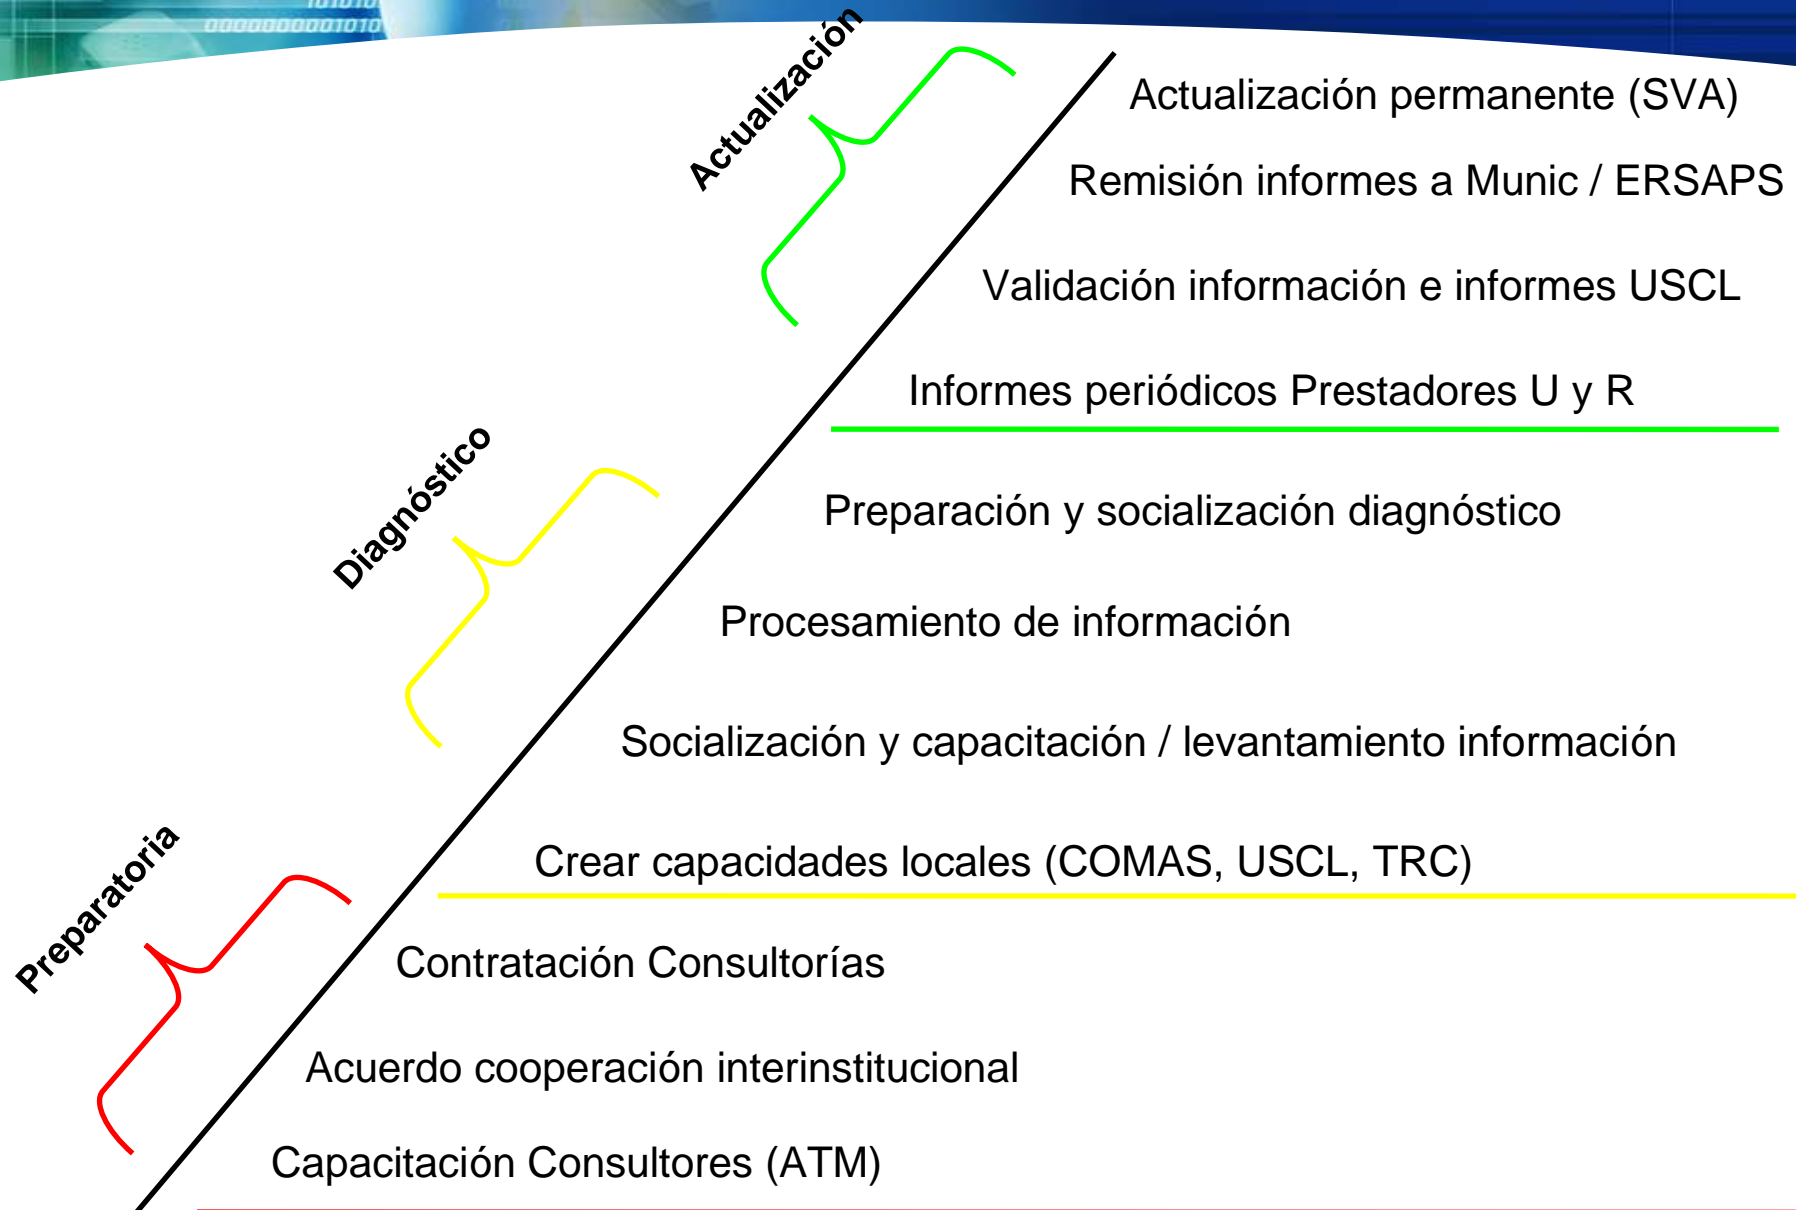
Actualización

Actualización permanente (SVA)

Remisión informes a Munic / ERSAPS

Validación información e informes USCL

Informes periódicos Prestadores U y R

Diagnóstico

Preparación y socialización diagnóstico

Procesamiento de información

Socialización y capacitación / levantamiento información

Crear capacidades locales (COMAS, USCL, TRC)

Preparatoria

Contratación Consultorías

Acuerdo cooperación interinstitucional

Capacitación Consultores (ATM)